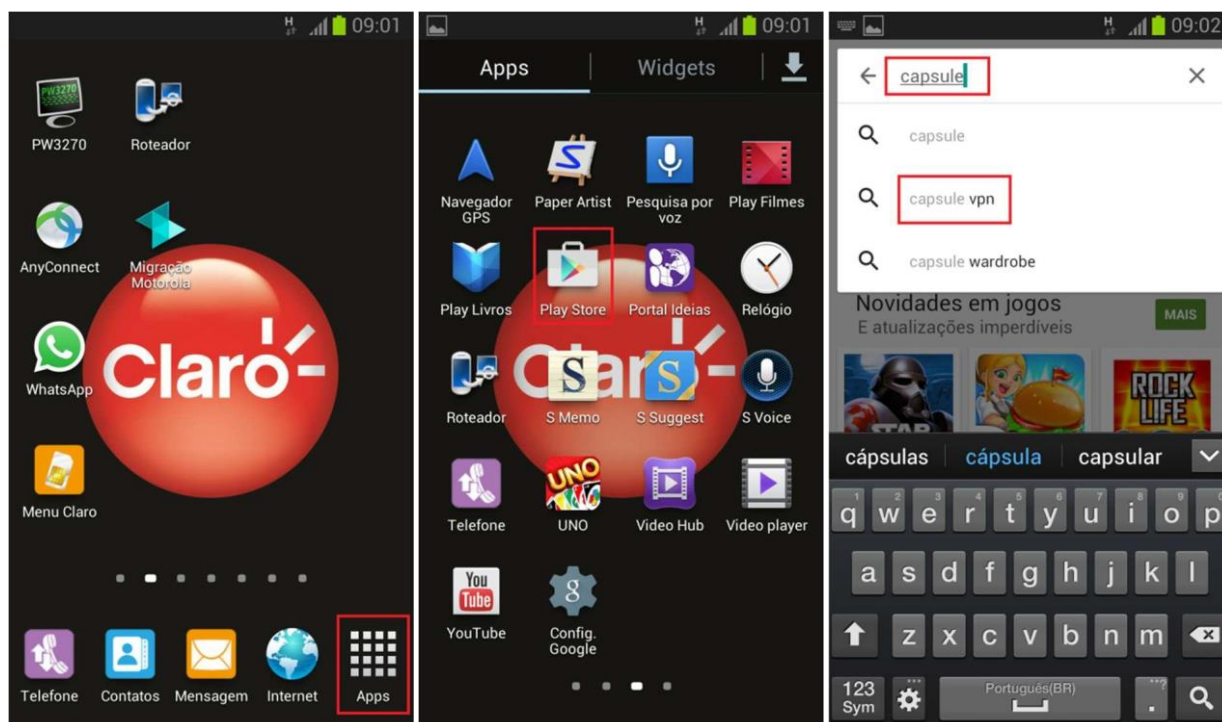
H 09:01

PW3270 Roteador

AnyConnect Migração Motorola

Claro

WhatsApp

Menu Claro

Telefone Contatos Mensagem Internet Apps

H 09:01

Apps Widgets

Navegador GPS Paper Artist Pesquisa por voz Play Filmes

Play Livros Play Store Portal Ideias Relógio

Roteador S Memo S Suggest S Voice

Telefone UNO Video Hub Video player

YouTube Config. Google

H 09:02

← capsule ×

capsule

capsule vpn

capsule wardrobe

Novidades em jogos
E atualizações imperdíveis MAIS

ROCK LIFE

cápsulas cápsula capsular

1 2 3 4 5 6 7 8 9 0
q w e r t y u i o p
a s d f g h j k l
z x c v b n m
123 Sym Português(BR)